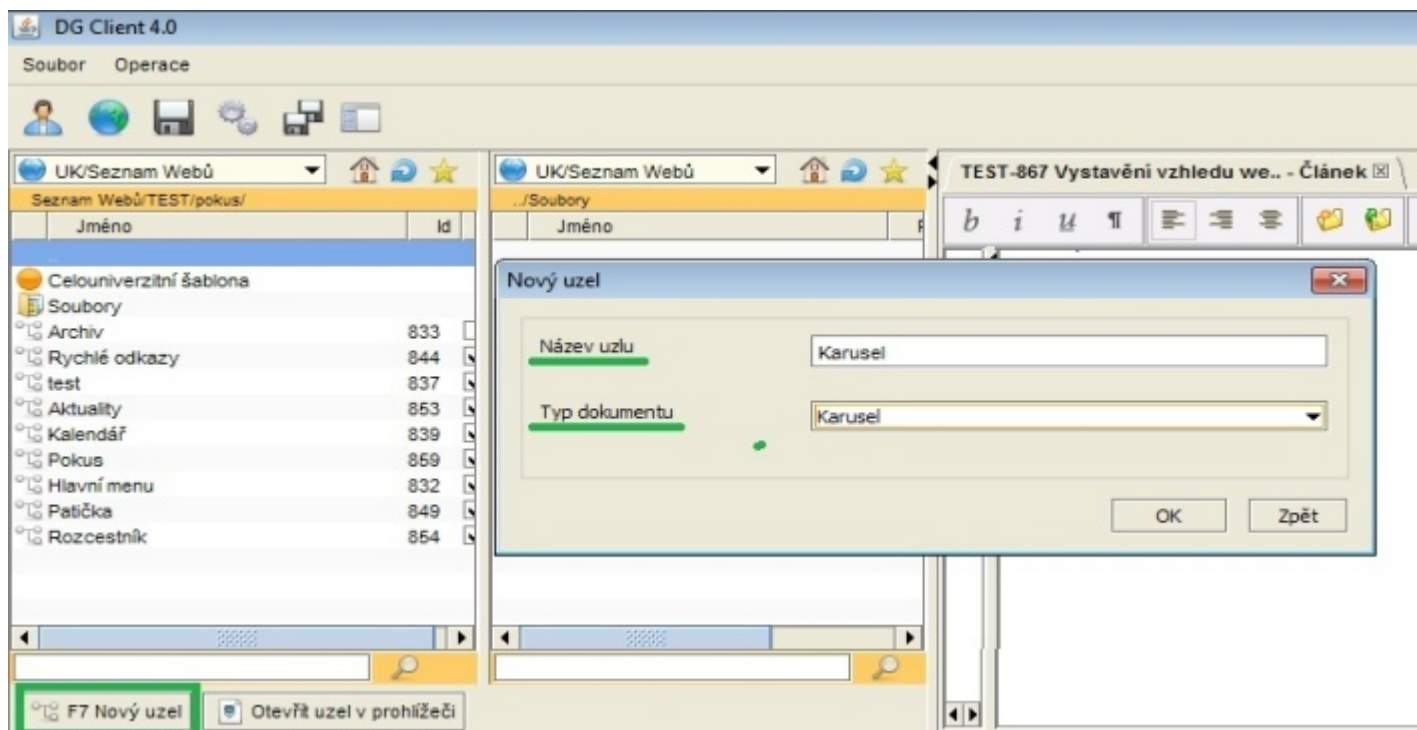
DG Client 4.0

Soubor Operace

UK/Seznam Webů

Seznam Webů/TEST/pokus/

| Jméno | Id |
|---|---|
| .. | |
| Celouniverzitní šablona | |
| Soubory | |
| Archiv | 833 |
| Rychlé odkazy | 844 |
| test | 837 |
| Aktuality | 853 |
| Kalendář | 839 |
| Pokus | 859 |
| Hlavní menu | 832 |
| Patička | 849 |
| Rozcestník | 854 |

F7 Nový uzel

Otevřít uzel v prohlížeči

UK/Seznam Webů

../Soubory

Jméno

TEST-867 Vystavění vzhledu we.. - Článek

b i u ¶

Nový uzel

Název uzlu Karusel

Typ dokumentu Karusel

OK Zpět